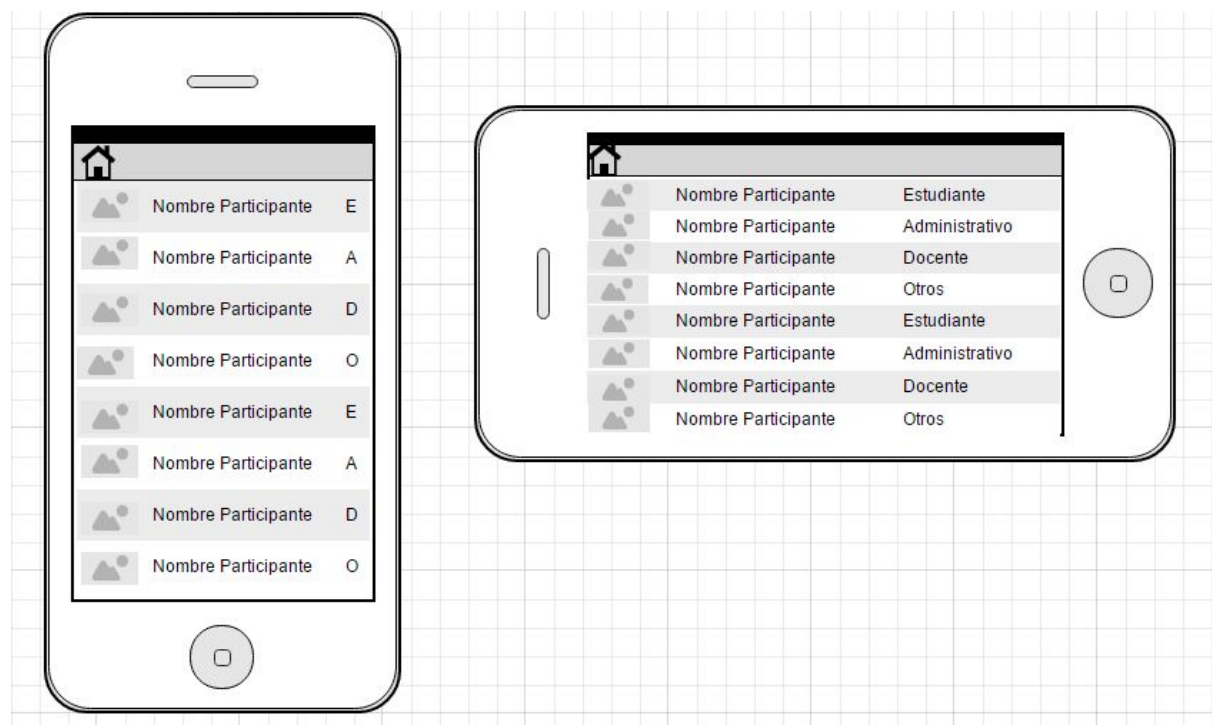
Nombre Participante E
Nombre Participante A
Nombre Participante D
Nombre Participante O
Nombre Participante E
Nombre Participante A
Nombre Participante D
Nombre Participante O

| | |
|---|---|
| Nombre Participante | Estudiante |
| Nombre Participante | Administrativo |
| Nombre Participante | Docente |
| Nombre Participante | Otros |
| Nombre Participante | Estudiante |
| Nombre Participante | Administrativo |
| Nombre Participante | Docente |
| Nombre Participante | Otros |